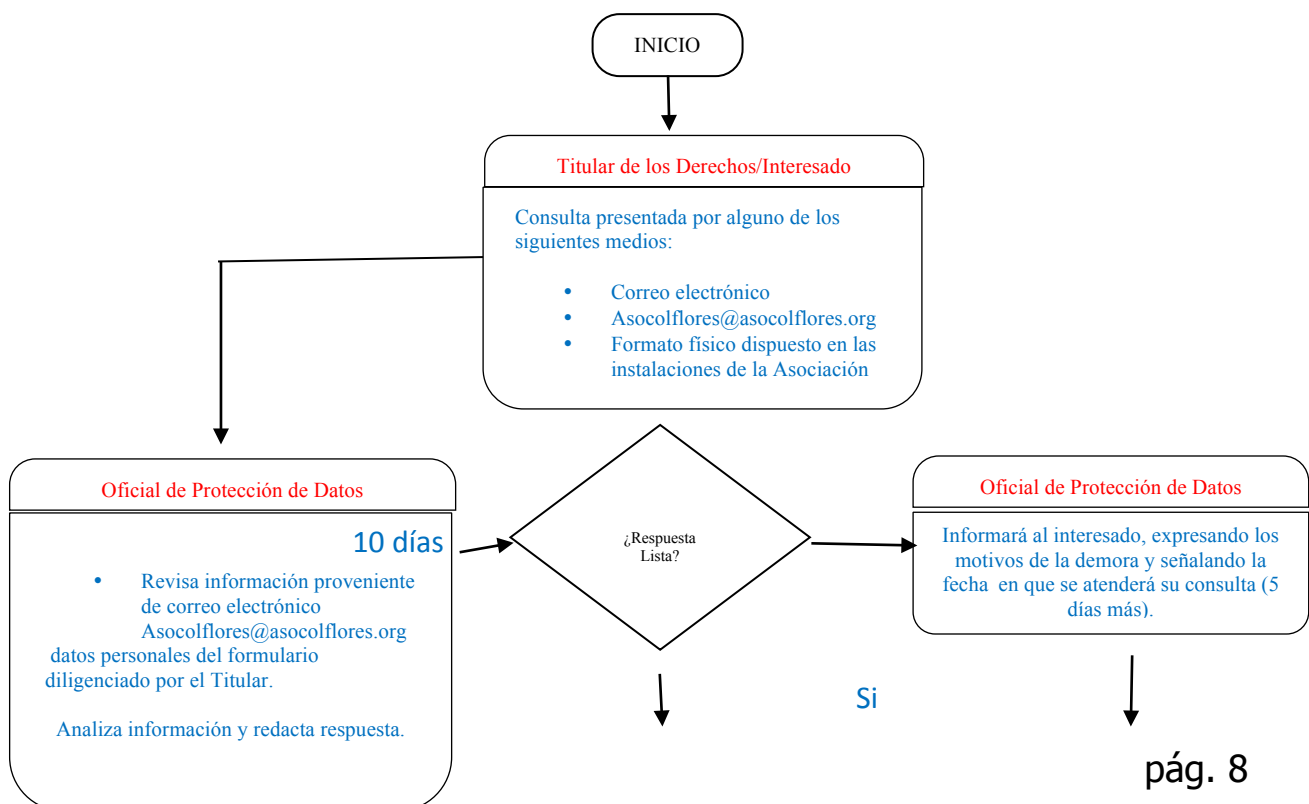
INICIO

Titular de los Derechos/Interesado

Consulta presentada por alguno de los siguientes medios:

- Correo electrónico
- Asocolflores@asocolflores.org
- Formato físico dispuesto en las instalaciones de la Asociación

Oficial de Protección de Datos

10 días

- Revisa información proveniente de correo electrónico Asocolflores@asocolflores.org datos personales del formulario diligenciado por el Titular.

Analiza información y redacta respuesta.

¿Respuesta Lista?

Oficial de Protección de Datos

Informará al interesado, expresando los motivos de la demora y señalando la fecha en que se atenderá su consulta (5 días más).

Si

pág. 8